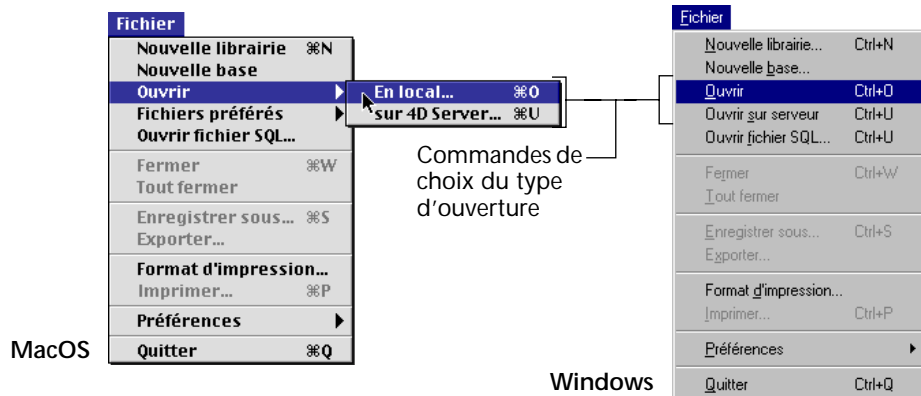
Fichier

Nouvelle librairie ⌘N
Nouvelle base
Ouvrir
Fichiers préférés
Ouvrir fichier SQL...
Fermer ⌘W
Tout fermer
Enregistrer sous... ⌘S
Exporter...
Format d'impression...
Imprimer... ⌘P
Préférences
Quitter ⌘Q

En local... ⌘O
sur 4D Server... ⌘U

MacOS

Commandes de choix du type d'ouverture

Fichier

Nouvelle librairie... Ctrl+N
Nouvelle base...
Ouvrir Ctrl+O
Ouvrir sur serveur Ctrl+U
Ouvrir fichier SQL... Ctrl+U
Fermer Ctrl+W
Tout fermer
Enregistrer sous... Ctrl+S
Exporter...
Format d'impression...
Imprimer... Ctrl+P
Préférences
Quitter Ctrl+Q

Windows